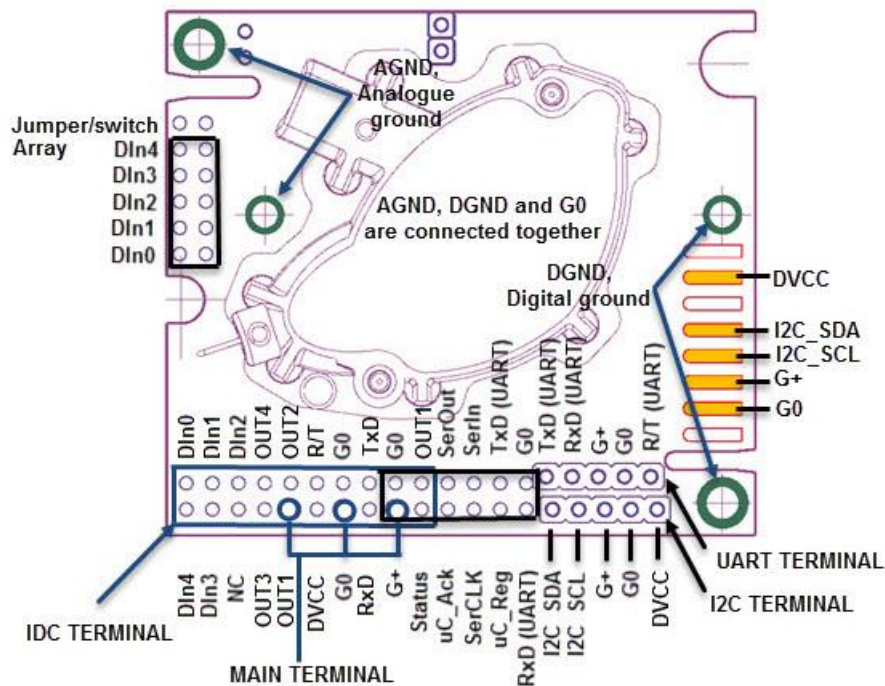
AGND, Analogue ground

Jumper/switch Array
DIn4
DIn3
DIn2
DIn1
DIn0

AGND, DGND and G0 are connected together

DGND, Digital ground

DVCC
I2C_SDA
I2C_SCL
G+
G0

DIn0
DIn1
DIn2
OUT4
OUT2
R/T
G0
TxD
G0
OUT1
SerOut
SerIn
TxD (UART)
G0
TxD (UART)
RxD (UART)
G+
G0
R/T (UART)

DIn4
DIn3
NC
OUT3
OUT1
DVCC
G0
RxD
G+
Status
uC_Ack
SerCLK
uC_Reg
RxD (UART)
I2C SDA
I2C SCL
G+
G0
DVCC

UART TERMINAL
I2C TERMINAL
IDC TERMINAL
MAIN TERMINAL